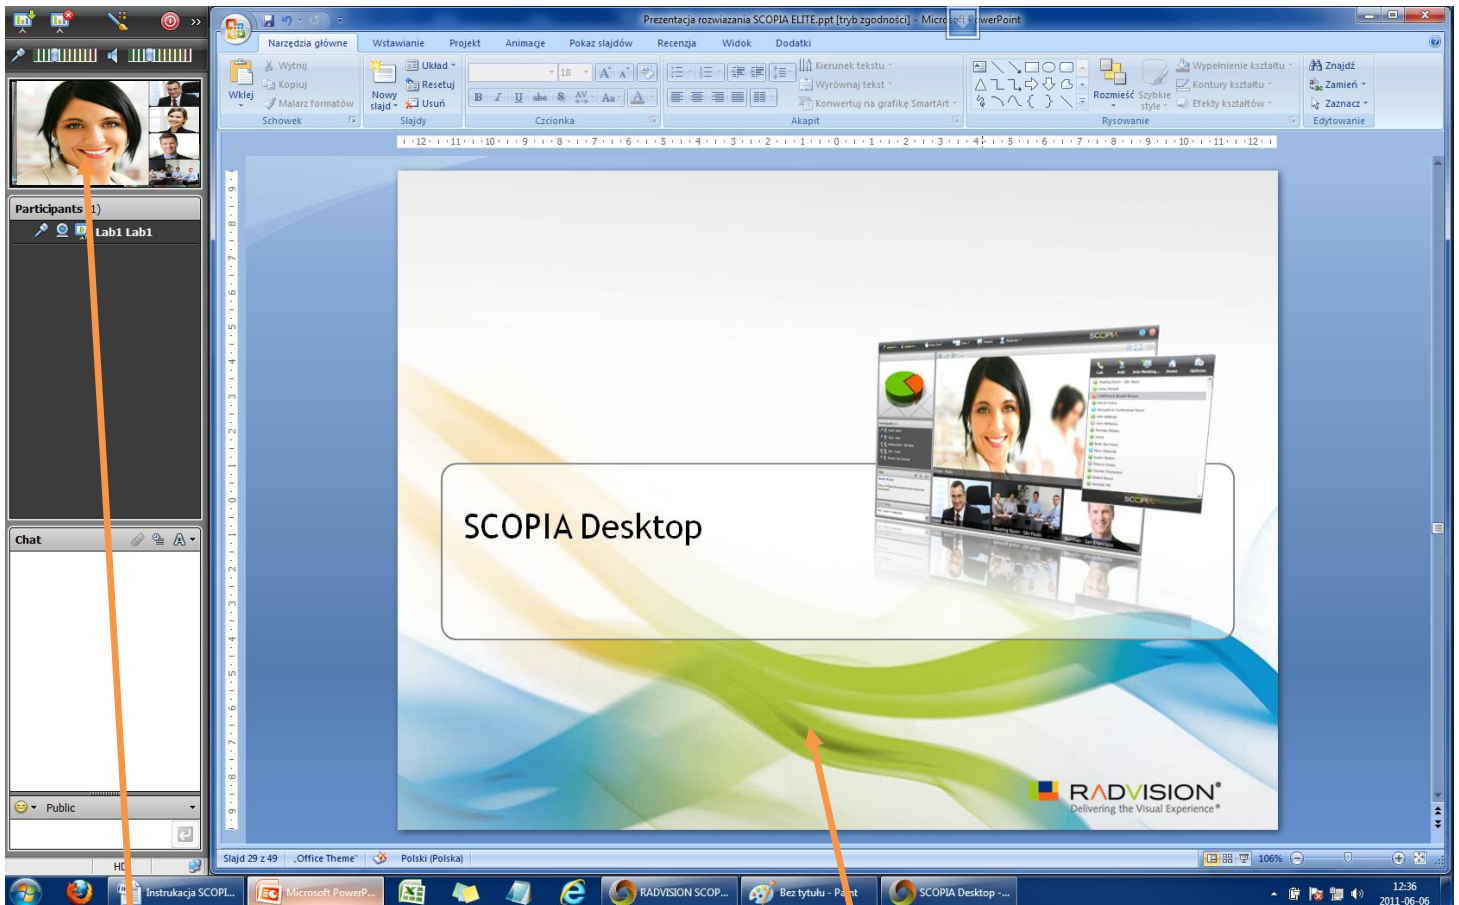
Participants (1)
Lab1 Lab1

Chat
Public

Prezentacja rozwiazania SCOPIA ELITE.ppt [tryb zgodności] - Microsoft PowerPoint

Narzędzia główne Wstawianie Projekt Animacje Pokaz slajdów Recenzja Widok Dodatki

Wytnij
Kopiuj
Malarz formatów
Wklej
Schowek

Nowy slajd
Układ
Resetuj
Usuń
Slajdy

18
Czcionka

Kierunek tekstu
Wyrównaj tekst
Konwertuj na grafikę SmartArt
Akapit

Rozmieść
Szybkie style
Wypełnienie kształtu
Kontury kształtu
Efekty kształtów
Rysowanie

Znajdź
Zamień
Zaznacz
Edytowanie

SCOPIA Desktop

RADVISION
Delivering the Visual Experience

Slajd 29 z 49 "Office Theme" Polski (Polska) 106%

Instrukcja SCOPI... Microsoft PowerP... RADVISION SCOP... Bez tytułu - Paint SCOPIA Desktop -...

12:36
2011-06-06